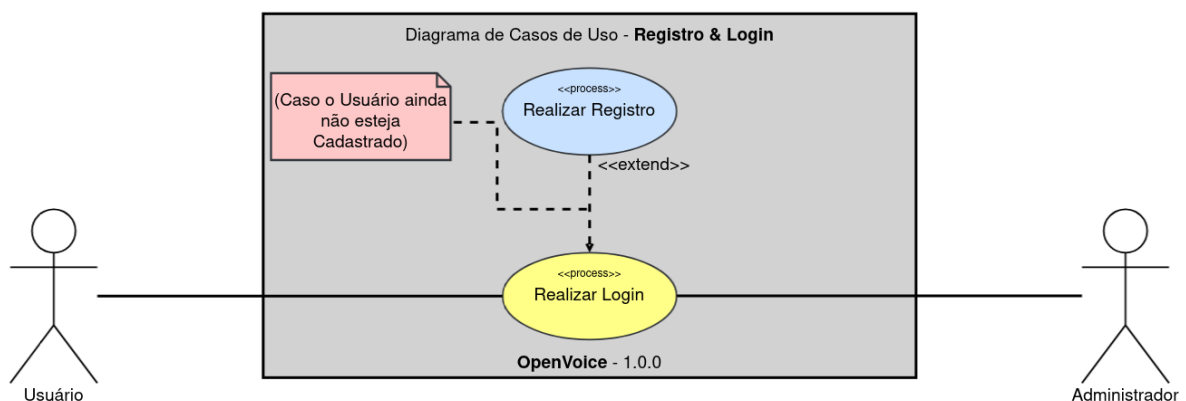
Diagrama de Casos de Uso - **Registro & Login**

(Caso o Usuário ainda não esteja Cadastrado)

<<process>>
Realizar Registro

<<extend>>

<<process>>
Realizar Login

**OpenVoice** - 1.0.0

Usuário

Administrador